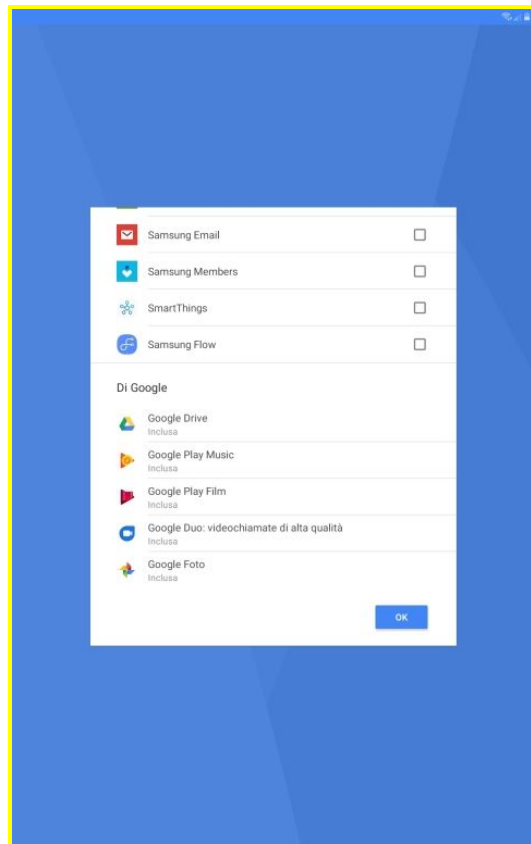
Samsung Email

Samsung Members

SmartThings

Samsung Flow

Di Google

Google Drive
Inclusa

Google Play Music
Inclusa

Google Play Film
Inclusa

Google Duo: videochiamate di alta qualità
Inclusa

Google Foto
Inclusa

OK